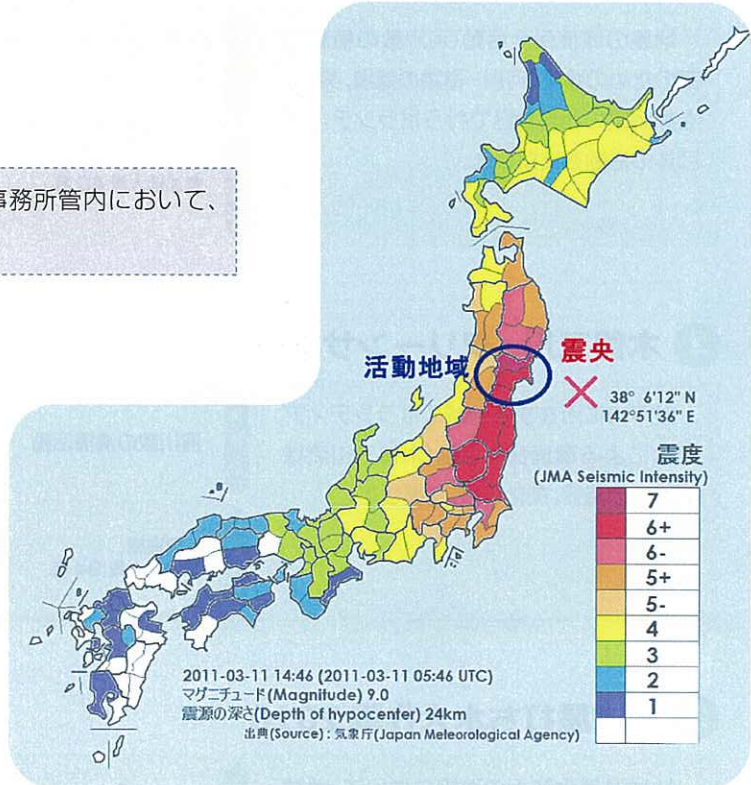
事務所管内において、

活動地域

震央

38° 6'12" N
142°51'36" E

震度
(JMA Seismic Intensity)

| | |
|---|---|
| | 7 |
| | 6+ |
| | 6- |
| | 5+ |
| | 5- |
| | 4 |
| | 3 |
| | 2 |
| | 1 |

2011-03-11 14:46 (2011-03-11 05:46 UTC)
マグニチュード(Magnitude) 9.0
震源の深さ(Depth of hypocenter) 24km
出典(Source)：気象庁(Japan Meteorological Agency)